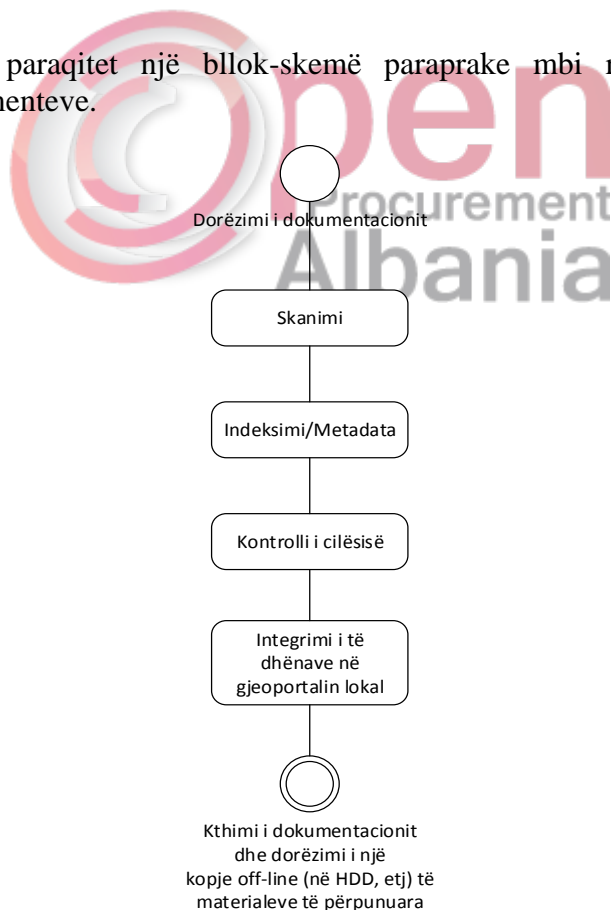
paraqitet një bllok-skemë paraprake mbi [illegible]
menteve.

Open Procurement Albania

Dorëzimi i dokumentacionit

Skanimi

Indeksimi/Metadata

Kontrolli i cilësisë

Integrimi i të dhënave në gjeoportalin lokal

Kthimi i dokumentacionit dhe dorëzimi i një kopje off-line (në HDD, etj) të materialeve të përpunuara